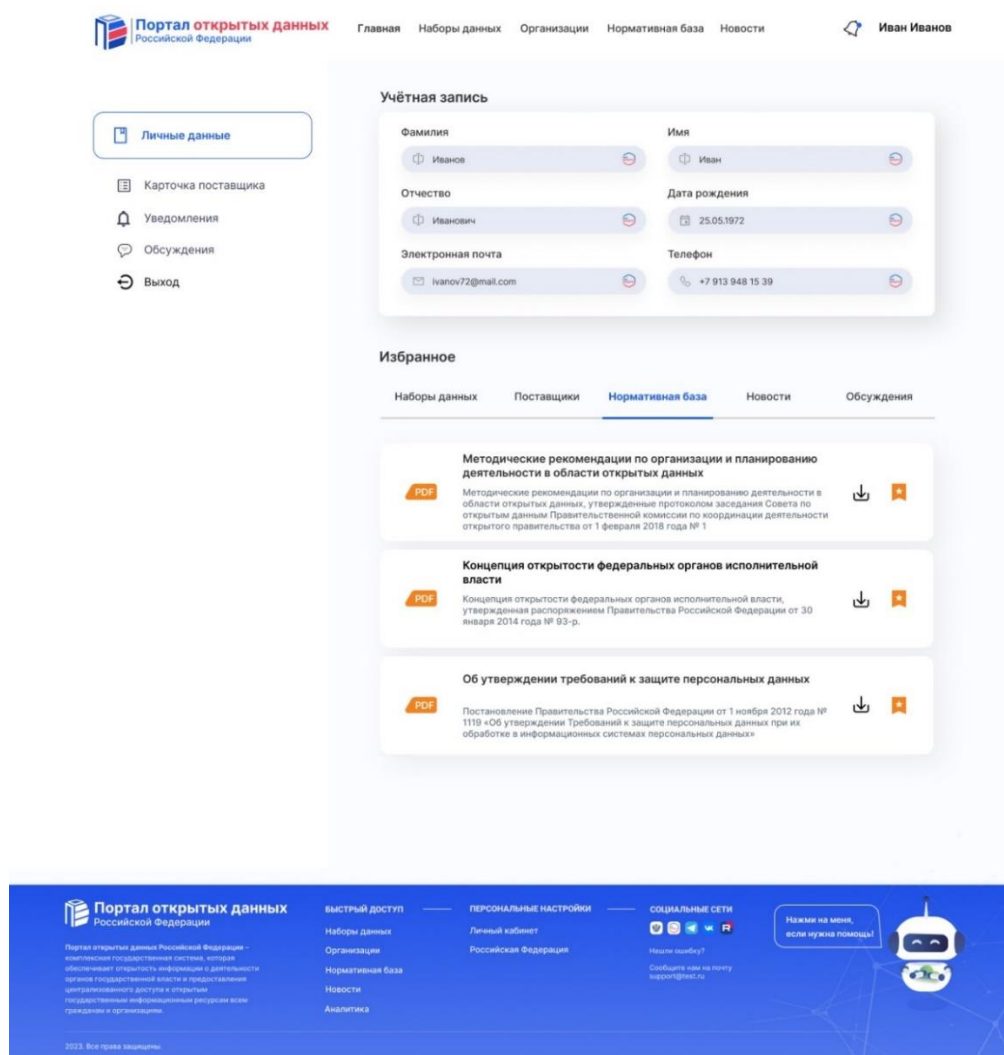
Портал открытых данных
Российской Федерации

Главная Наборы данных Организации Нормативная база Новости Иван Иванов

Личные данные
Карточка поставщика
Уведомления
Обсуждения
Выход

Учётная запись

Фамилия
Иванов

Имя
Иван

Отчество
Иванович

Дата рождения
25.05.1972

Электронная почта
ivanov72@mail.com

Телефон
+7 913 948 15 39

Избранное

Наборы данных Поставщики Нормативная база Новости Обсуждения

PDF
Методические рекомендации по организации и планированию деятельности в области открытых данных
Методические рекомендации по организации и планированию деятельности в области открытых данных, утвержденные протоколом заседания Совета по открытым данным Правительственной комиссии по координации деятельности открытого правительства от 1 февраля 2018 года № 1

PDF
Концепция открытости федеральных органов исполнительной власти
Концепция открытости федеральных органов исполнительной власти, утвержденная распоряжением Правительства Российской Федерации от 30 января 2014 года № 93-р.

PDF
Об утверждении требований к защите персональных данных
Постановление Правительства Российской Федерации от 1 ноября 2012 года № 1119 «Об утверждении Требований к защите персональных данных при их обработке в информационных системах персональных данных»

Портал открытых данных
Российской Федерации

Портал открытых данных Российской Федерации – комплексная государственная система, которая обеспечивает открытость информации о деятельности органов государственной власти и предоставления централизованного доступа к открытым государственным информационным ресурсам всем гражданам и организациям.

БЫСТРЫЙ ДОСТУП
Наборы данных
Организации
Нормативная база
Новости
Аналитика

ПЕРСОНАЛЬНЫЕ НАСТРОЙКИ
Личный кабинет
Российская Федерация

СОЦИАЛЬНЫЕ СЕТИ
Нашли ошибку?
Сообщите нам на почту support@test.ru

Нажми на меня, если нужна помощь!

2023. Все права защищены.